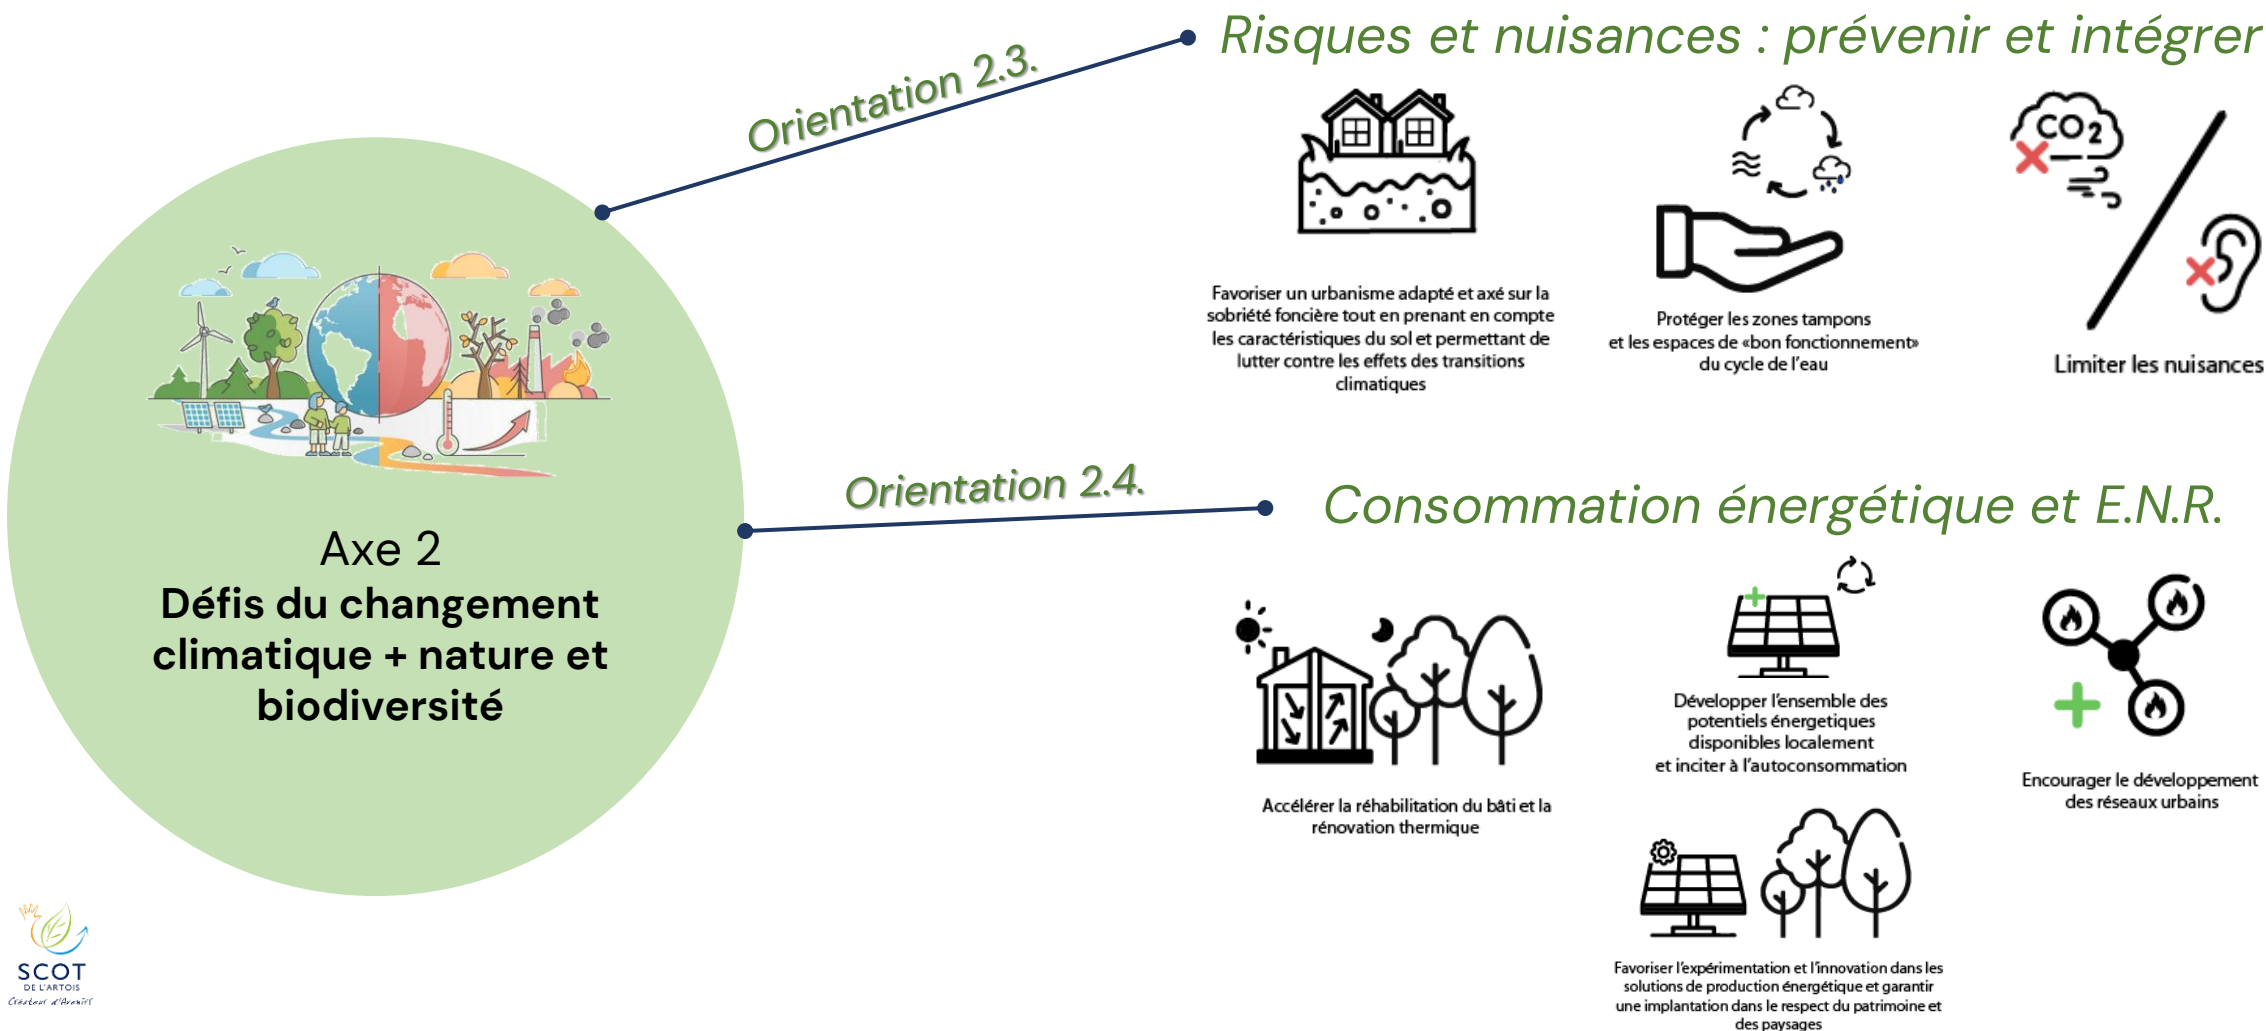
Axe 2
**Défis du changement climatique + nature et biodiversité**

Orientation 2.3.

Risques et nuisances : prévenir et intégrer

Favoriser un urbanisme adapté et axé sur la sobriété foncière tout en prenant en compte les caractéristiques du sol et permettant de lutter contre les effets des transitions climatiques

Protéger les zones tampons et les espaces de «bon fonctionnement» du cycle de l'eau

$CO_2$

Limiter les nuisances

Orientation 2.4.

Consommation énergétique et E.N.R.

Accélérer la réhabilitation du bâti et la rénovation thermique

Développer l'ensemble des potentiels énergetiques disponibles localement et inciter à l'autoconsommation

Encourager le développement des réseaux urbains

Favoriser l'expérimentation et l'innovation dans les solutions de production énergétique et garantir une implantation dans le respect du patrimoine et des paysages

SCOT
DE L'ARTOIS
Créateur d'Avenirs